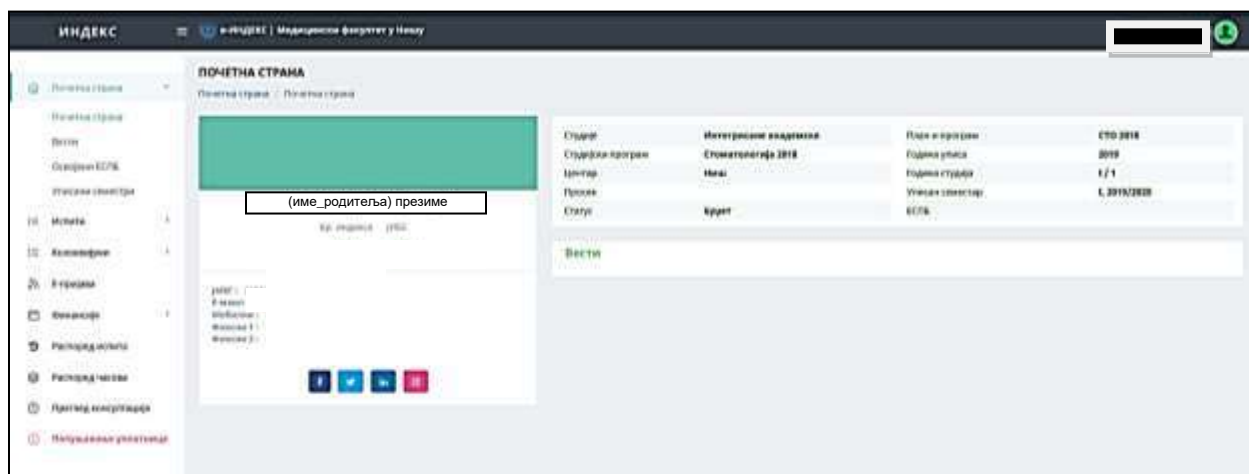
ИНДЕКС

e-ИНДЕКС | Медицински факултет у Нишу

ПОЧЕТНА СТРАНА

Почетна страна / Почетна страна

Почетна страна

Почетна страна

Вести

Освојени ЕСПБ

Уписани семестри

Испити

Колоквијуми

Е-пријаве

Финансије

Распоред испита

Распоред часова

Преглед консултација

Попуњавање упитника

(име_родитеља) презиме

Бр. индекса: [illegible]

ЈМБГ:
E-маил:
Мобилни:
Фиксни 1:
Фиксни 2:

| | | | |
|---|---|---|---|
| Студије | Интегрисане академске | План и програм | СТО 2018 |
| Студијски програм | Стоматологија 2018 | Година уписа | 2019 |
| Центар | Ниш | Година студија | I / 1 |
| Просек | | Уписан семестар | I, 2019/2020 |
| Статус | Буџет | ЕСПБ | |

Вести